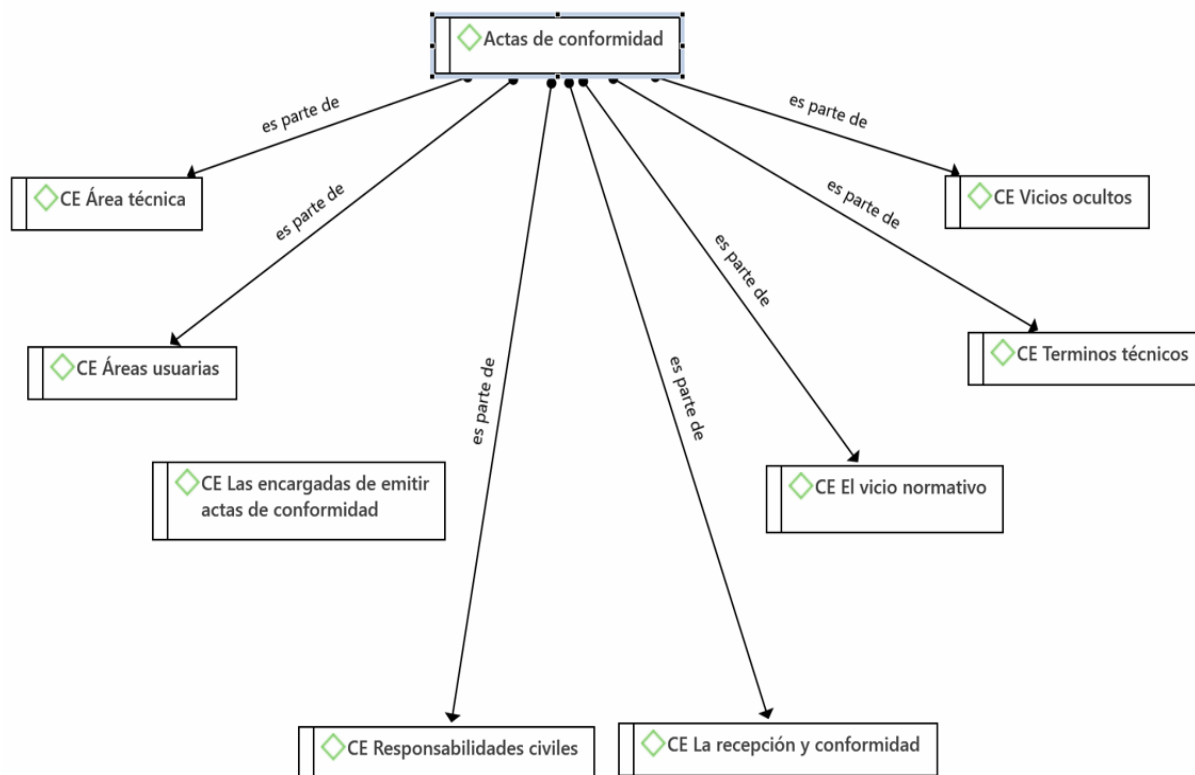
Actas de conformidad

es parte de

CE Área técnica

es parte de

CE Áreas usuarias

CE Las encargadas de emitir actas de conformidad

es parte de

CE Responsabilidades civiles

es parte de

CE La recepción y conformidad

es parte de

CE El vicio normativo

es parte de

CE Terminos técnicos

es parte de

CE Vicios ocultos